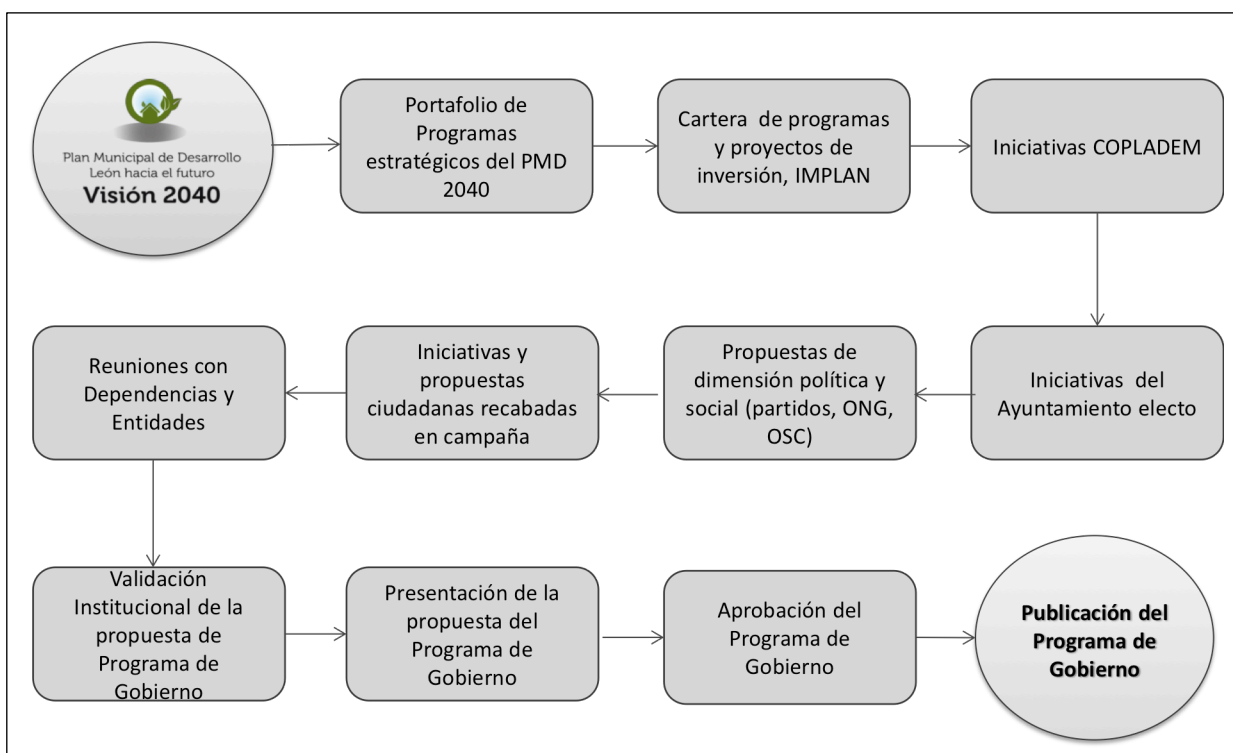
Plan Municipal de Desarrollo
León hacia el futuro
Visión 2040

Portafolio de Programas estratégicos del PMD 2040

Cartera de programas y proyectos de inversión, IMPLAN

Iniciativas COPLADEM

Iniciativas del Ayuntamiento electo

Propuestas de dimensión política y social (partidos, ONG, OSC)

Iniciativas y propuestas ciudadanas recabadas en campaña

Reuniones con Dependencias y Entidades

Validación Institucional de la propuesta de Programa de Gobierno

Presentación de la propuesta del Programa de Gobierno

Aprobación del Programa de Gobierno

Publicación del Programa de Gobierno